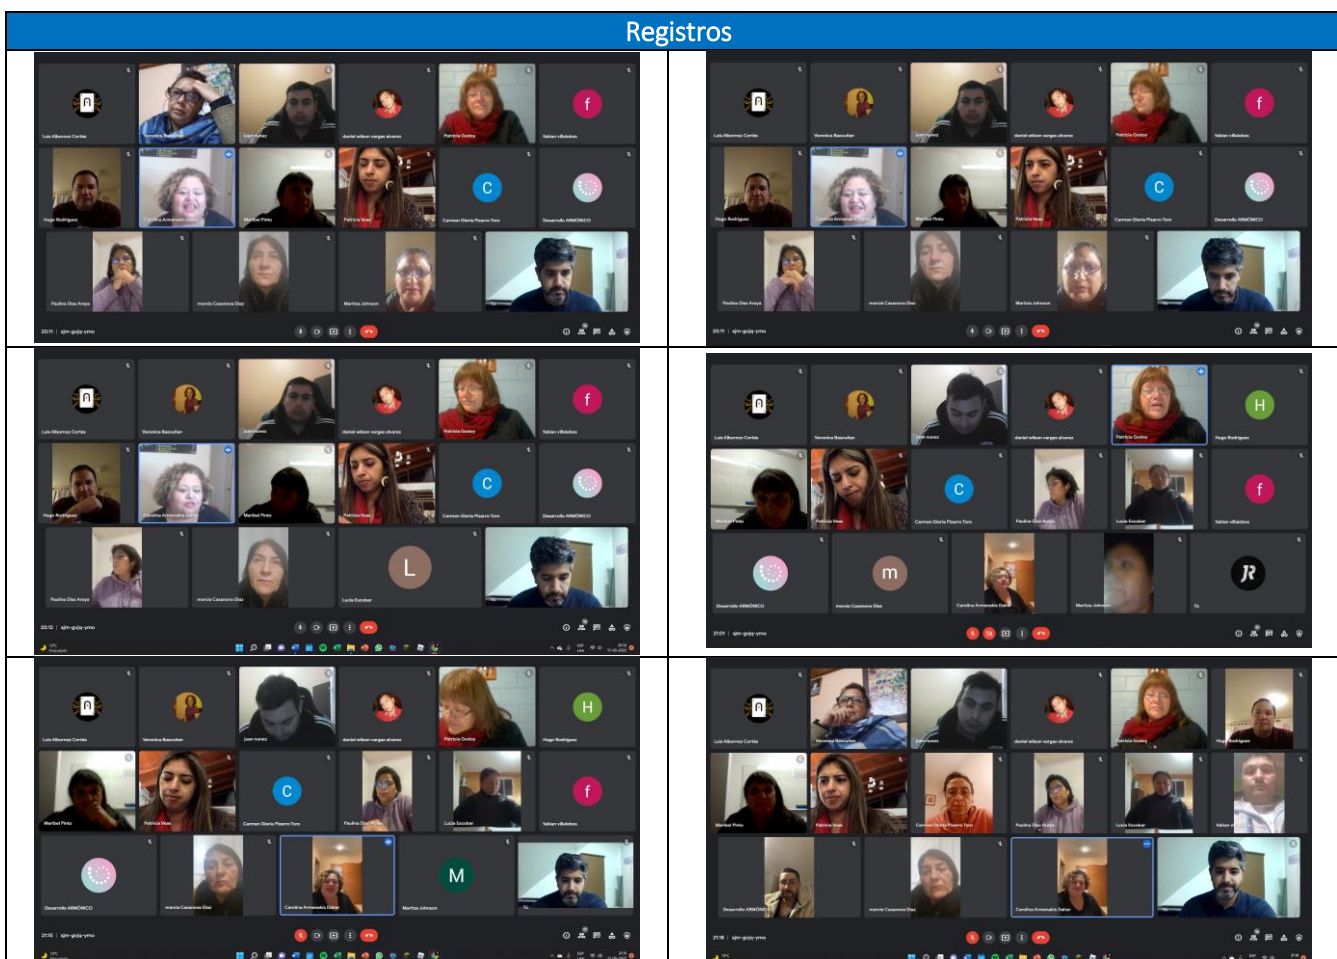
Registros

| | |
|---|---|
| Luis Albornoz Cortés, Veronica Basculan, Juan nunez, daniel wilson vargas alvarez, Patricia Godoy, fabian villalobos, Hugo Rodriguez, Carolina Armendáriz Daher, Maribel Pinto, Patricia Veas, Carmen Gloria Pizarro Toro, Desarrollo ARMÓNICO, Paulina Diaz Araya, marcia Casanova Diaz, Maritza Johnson. 20:11 \| ajm-gujq-ymo | Luis Albornoz Cortés, Veronica Basculan, Juan nunez, daniel wilson vargas alvarez, Patricia Godoy, fabian villalobos, Hugo Rodriguez, Carolina Armendáriz Daher, Maribel Pinto, Patricia Veas, Carmen Gloria Pizarro Toro, Desarrollo ARMÓNICO, Paulina Diaz Araya, marcia Casanova Diaz, Maritza Johnson. 20:11 \| ajm-gujq-ymo |
| Luis Albornoz Cortés, Veronica Basculan, Juan nunez, daniel wilson vargas alvarez, Patricia Godoy, fabian villalobos, Hugo Rodriguez, Carolina Armendáriz Daher, Maribel Pinto, Patricia Veas, Carmen Gloria Pizarro Toro, Desarrollo ARMÓNICO, Paulina Diaz Araya, marcia Casanova Diaz, Lucia Escobar. 20:12 \| ajm-gujq-ymo | Luis Albornoz Cortés, Veronica Basculan, Juan nunez, daniel wilson vargas alvarez, Patricia Godoy, Hugo Rodriguez, Maribel Pinto, Patricia Veas, Carmen Gloria Pizarro Toro, Paulina Diaz Araya, Lucia Escobar, fabian villalobos, Desarrollo ARMÓNICO, marcia Casanova Diaz, Carolina Armendáriz Daher, Maritza Johnson. 21:01 \| ajm-gujq-ymo |
| Luis Albornoz Cortés, Veronica Basculan, Juan nunez, daniel wilson vargas alvarez, Patricia Godoy, Hugo Rodriguez, Maribel Pinto, Patricia Veas, Carmen Gloria Pizarro Toro, Paulina Diaz Araya, Lucia Escobar, fabian villalobos, Desarrollo ARMÓNICO, marcia Casanova Diaz, Carolina Armendáriz Daher, Maritza Johnson. 21:15 \| ajm-gujq-ymo | Luis Albornoz Cortés, Veronica Basculan, Juan nunez, daniel wilson vargas alvarez, Patricia Godoy, Hugo Rodriguez, Maribel Pinto, Patricia Veas, Carmen Gloria Pizarro Toro, Paulina Diaz Araya, Lucia Escobar, fabian villalobos, Desarrollo ARMÓNICO, marcia Casanova Diaz, Carolina Armendáriz Daher. 21:18 \| ajm-gujq-ymo |